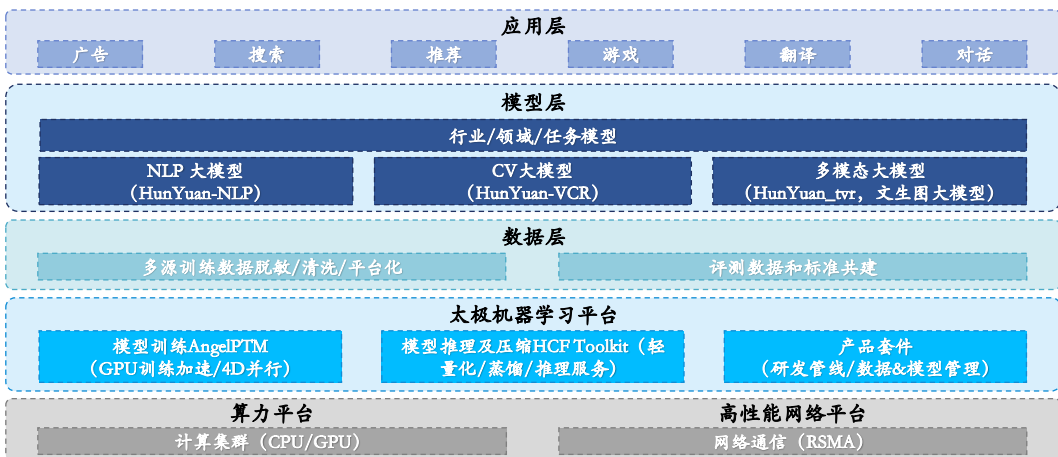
应用层

广告 搜索 推荐 游戏 翻译 对话

模型层

行业/领域/任务模型

NLP 大模型（HunYuan-NLP）

CV大模型（HunYuan-VCR）

多模态大模型（HunYuan_tvr，文生图大模型）

数据层

多源训练数据脱敏/清洗/平台化

评测数据和标准共建

太极机器学习平台

模型训练AngelPTM（GPU训练加速/4D并行）

模型推理及压缩HCF Toolkit（轻量化/蒸馏/推理服务）

产品套件（研发管线/数据&模型管理）

算力平台

计算集群（CPU/GPU）

高性能网络平台

网络通信（RSMA）